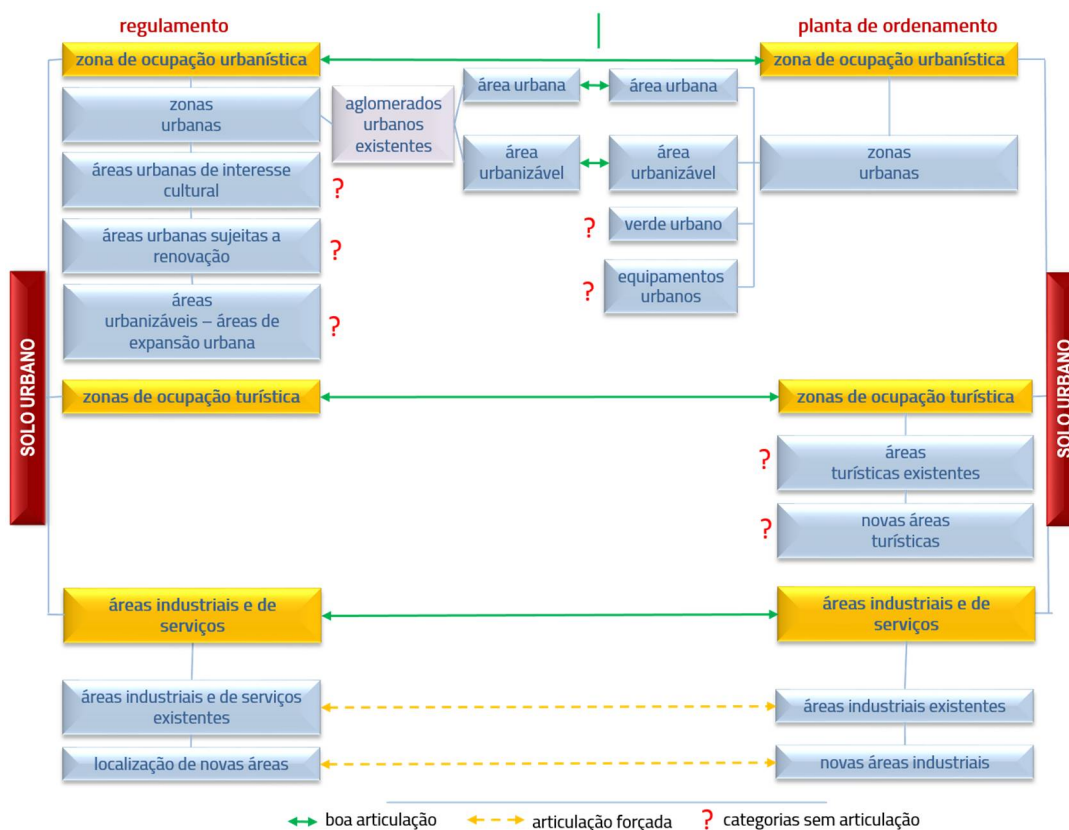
regulamento

planta de ordenamento

zona de ocupação urbanística

zona de ocupação urbanística

zonas urbanas

aglomerados urbanos existentes

área urbana

área urbana

área urbanizável

área urbanizável

zonas urbanas

áreas urbanas de interesse cultural

?

?

verde urbano

áreas urbanas sujeitas a renovação

?

?

equipamentos urbanos

áreas urbanizáveis – áreas de expansão urbana

?

SOLO URBANO

SOLO URBANO

zonas de ocupação turística

zonas de ocupação turística

?

áreas turísticas existentes

?

novas áreas turísticas

áreas industriais e de serviços

áreas industriais e de serviços

áreas industriais e de serviços existentes

áreas industriais existentes

localização de novas áreas

novas áreas industriais

boa articulação

articulação forçada

? categorias sem articulação